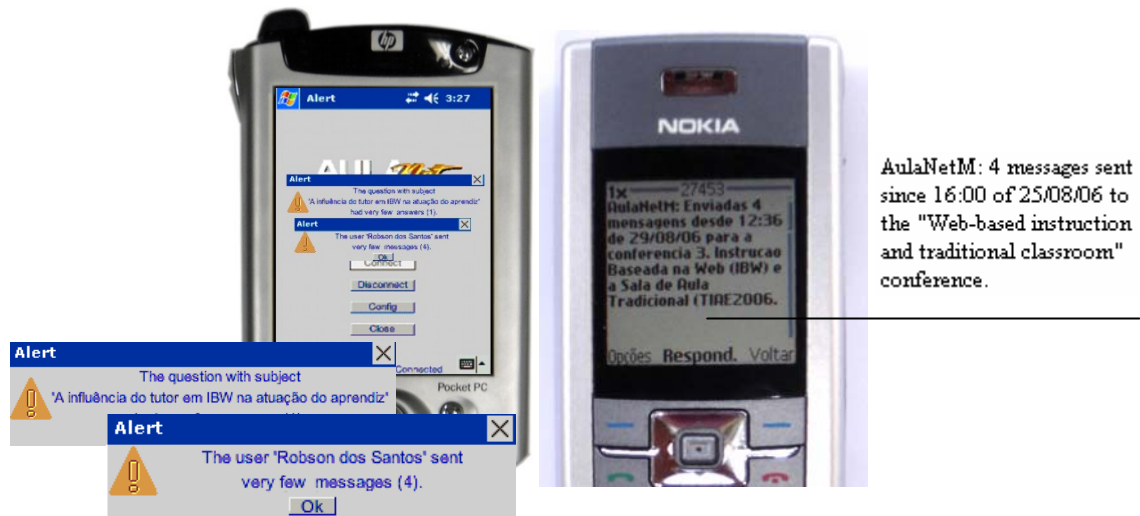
Alert 3:27

Alert
The question with subject
'A influência do tutor em IBW na atuação do aprendiz'
had very few answers (1).

Alert
The user 'Robson dos Santos' sent
very few messages (4).
Ok

Connect
Disconnect
Config
Close
Connected

Pocket PC

Alert
The question with subject
'A influência do tutor em IBW na atuação do aprendiz'

Alert
The user 'Robson dos Santos' sent
very few messages (4).
Ok

NOKIA

1x 27453
AulaNetM: Enviadas 4 mensagens desde 12:36 29/08/06 para a conferencia 3. Instrucao Baseada na Web (IBW) e a Sala de Aula Tradicional (TIAE2006.
Opções Respond. Voltar

AulaNetM: 4 messages sent since 16:00 of 25/08/06 to the "Web-based instruction and traditional classroom" conference.